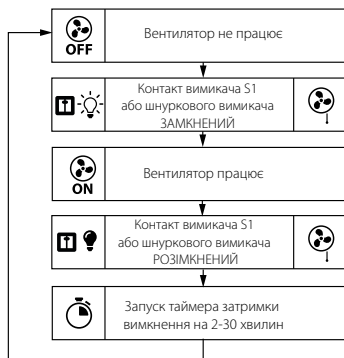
OFF
Вентилятор не працює

Контакт вимикача S1 або шнуркового вимикача ЗАМКНЕНИЙ

ON
Вентилятор працює

Контакт вимикача S1 або шнуркового вимикача РОЗІМКНЕНИЙ

Запуск таймера затримки вимкнення на 2-30 хвилин